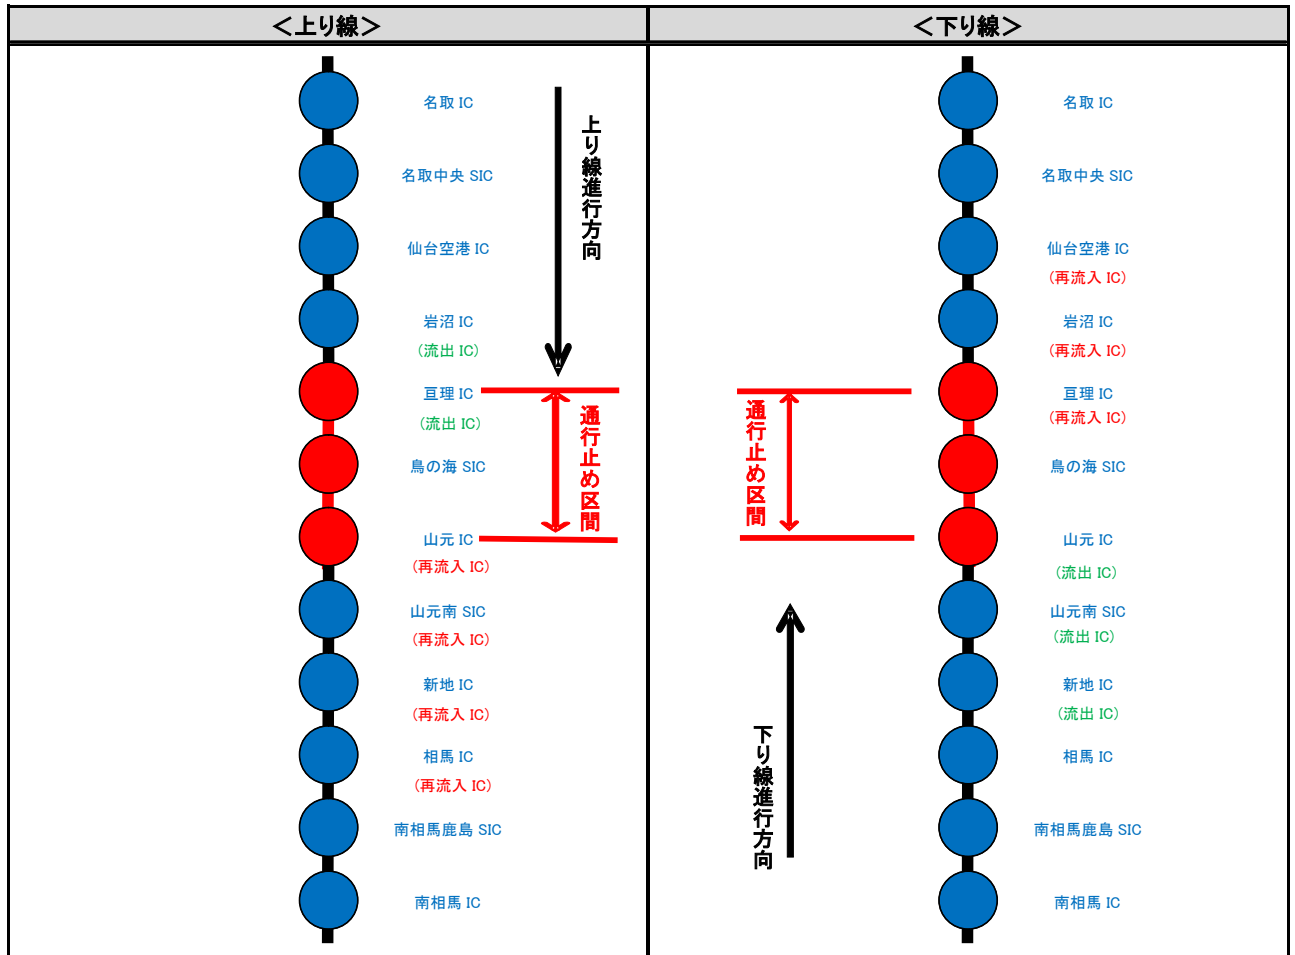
| <上り線> | <下り線> |
|---|---|

名取 IC
名取中央 SIC
仙台空港 IC
岩沼 IC
(流出 IC)
亘理 IC
(流出 IC)
鳥の海 SIC
山元 IC
(再流入 IC)
山元南 SIC
(再流入 IC)
新地 IC
(再流入 IC)
相馬 IC
(再流入 IC)
南相馬鹿島 SIC
南相馬 IC

上り線進行方向

通行止め区間

通行止め区間

下り線進行方向

名取 IC
名取中央 SIC
仙台空港 IC
(再流入 IC)
岩沼 IC
(再流入 IC)
亘理 IC
(再流入 IC)
鳥の海 SIC
山元 IC
(流出 IC)
山元南 SIC
(流出 IC)
新地 IC
(流出 IC)
相馬 IC
南相馬鹿島 SIC
南相馬 IC